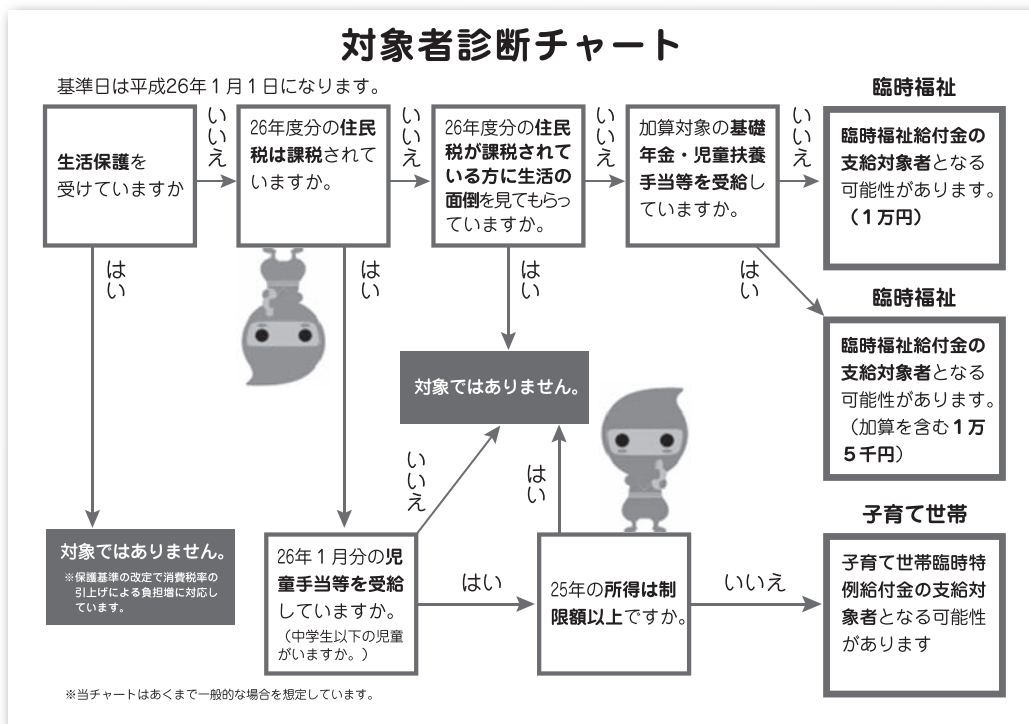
対象者診断チャート

基準日は平成26年１月１日になります。

生活保護を受けていますか

いいえ

26年度分の住民税は課税されていますか。

いいえ

26年度分の住民税が課税されている方に生活の面倒を見てもらっていますか。

いいえ

加算対象の基礎年金・児童扶養手当等を受給していますか。

いいえ

臨時福祉

臨時福祉給付金の支給対象者となる可能性があります。（１万円）

はい

はい

はい

はい

臨時福祉

臨時福祉給付金の支給対象者となる可能性があります。（加算を含む１万５千円）

対象ではありません。

いいえ

はい

子育て世帯

対象ではありません。
※保護基準の改定で消費税率の引上げによる負担増に対応しています。

26年１月分の児童手当等を受給していますか。（中学生以下の児童がいますか。）

はい

25年の所得は制限額以上ですか。

いいえ

子育て世帯臨時特例給付金の支給対象者となる可能性があります

※当チャートはあくまで一般的な場合を想定しています。